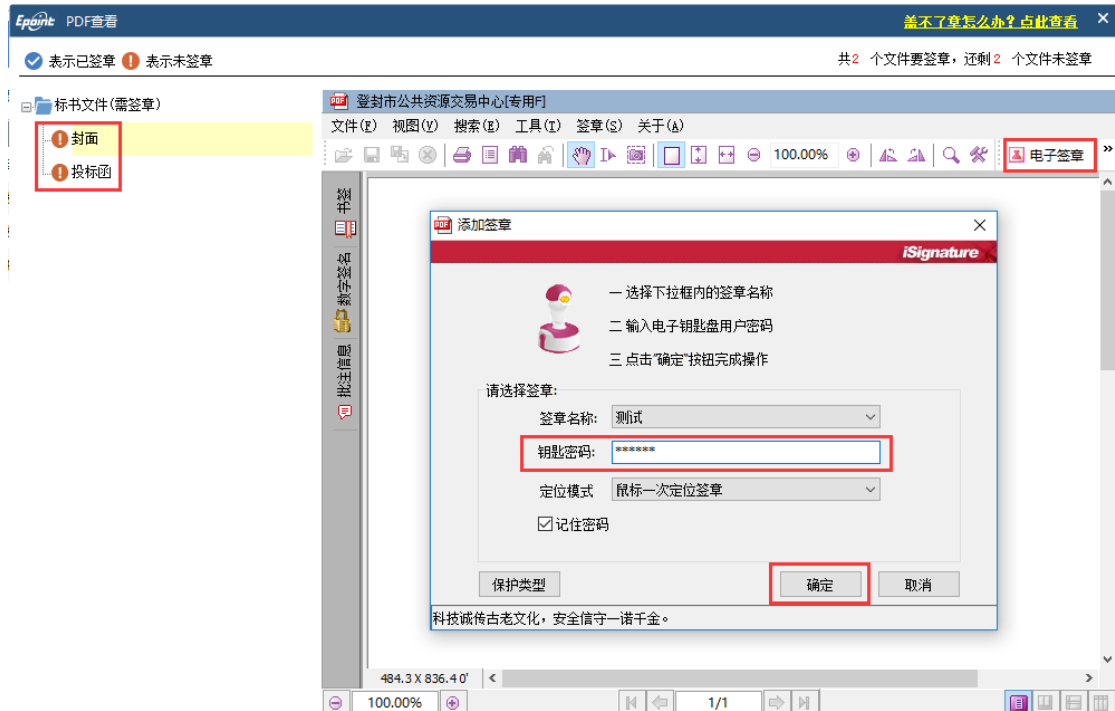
Epoint PDF查看

盖不了章怎么办？点此查看

表示已签章 表示未签章

共2 个文件要签章，还剩2 个文件未签章

标书文件(需签章)

封面

投标函

登封市公共资源交易中心[专用F]

文件(F) 视图(V) 搜索(E) 工具(T) 签章(S) 关于(A)

100.00%

电子签章

书签

数字签名

批注信息

添加签章

iSignature

一 选择下拉框内的签章名称

二 输入电子钥匙盘用户密码

三 点击"确定"按钮完成操作

请选择签章:

签章名称: 测试

钥匙密码: ******

定位模式 鼠标一次定位签章

记住密码

保护类型

确定

取消

科技诚传古老文化，安全信守一诺千金。

484.3 X 836.4 0'

100.00%

1/1